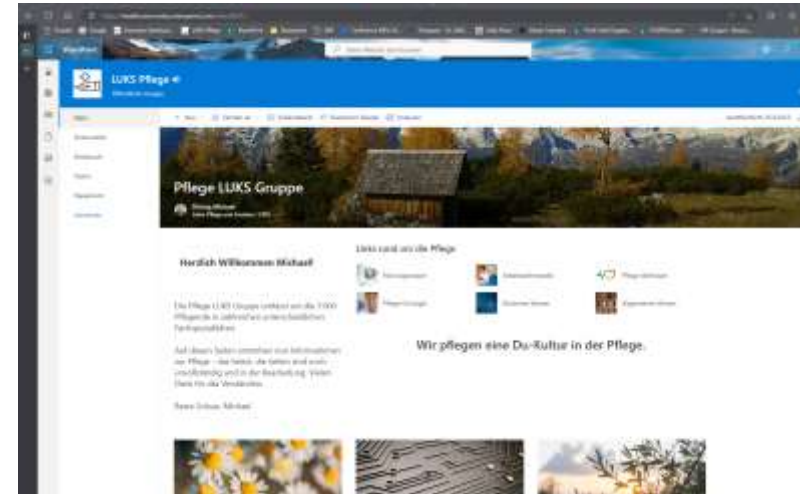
LUKS Pflege

Pflege LUKS Gruppe

Herzlich Willkommen Michael!

Links rund um die Pflege

Die Pflege LUKS Gruppe umfasst um die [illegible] Pflegende in zahlreichen unterschiedlichen Fachspezialitäten.

Auf diesen Seiten erscheinen erste Informationen zur Pflege – die Seiten sind noch unvollständig und in der Bearbeitung. Vielen Dank für das Verständnis.

Beste Grüsse, Michael

Wir pflegen eine Du-Kultur in der Pflege.